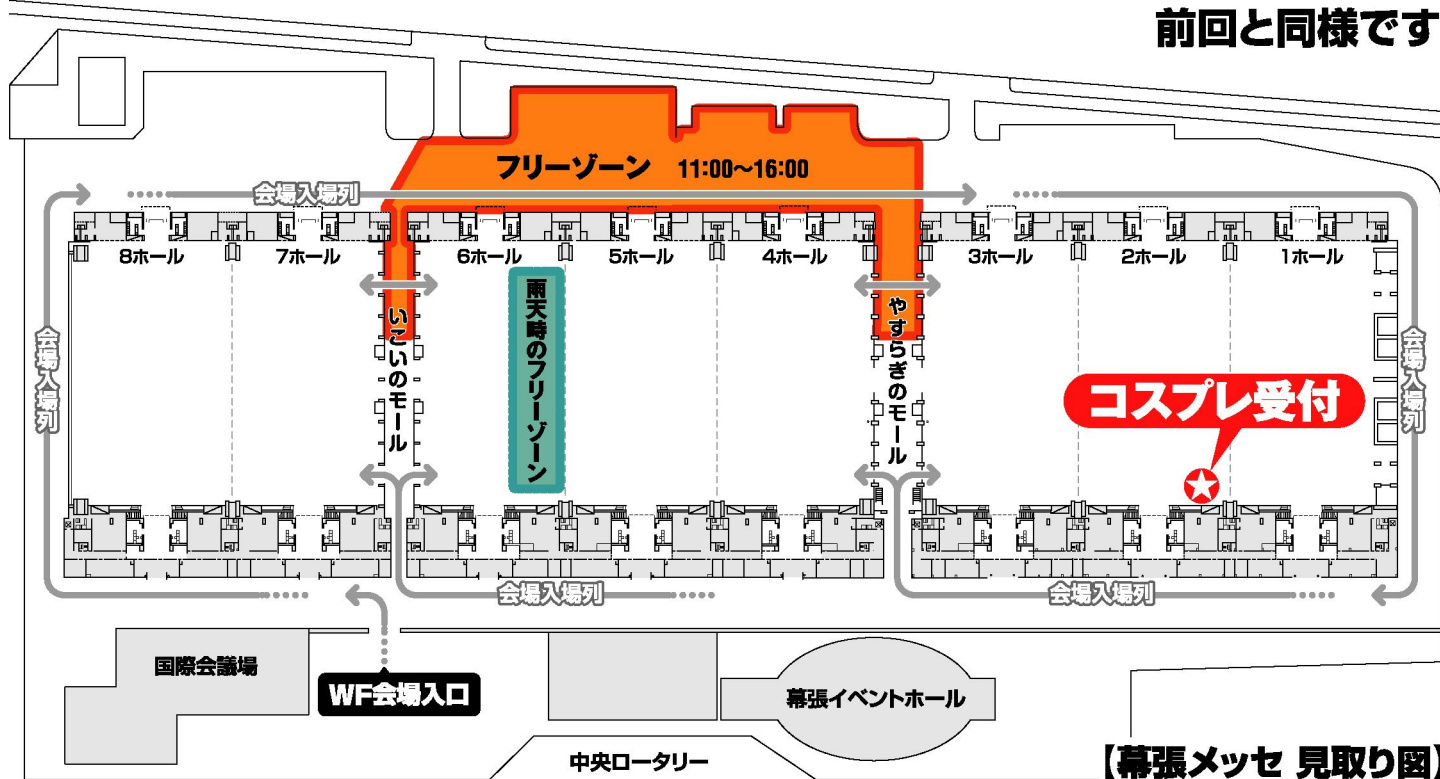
前回と同様です

フリーゾーン 11:00～16:00

会場入場列

8ホール
7ホール
6ホール
5ホール
4ホール
3ホール
2ホール
1ホール

会場入場列

いこいのモール

雨天時のフリーゾーン

やすらぎのモール

会場入場列

コスプレ受付

会場入場列

会場入場列

国際会議場

WF会場入口

幕張イベントホール

中央ロータリー

【幕張メッセ 見取り図】